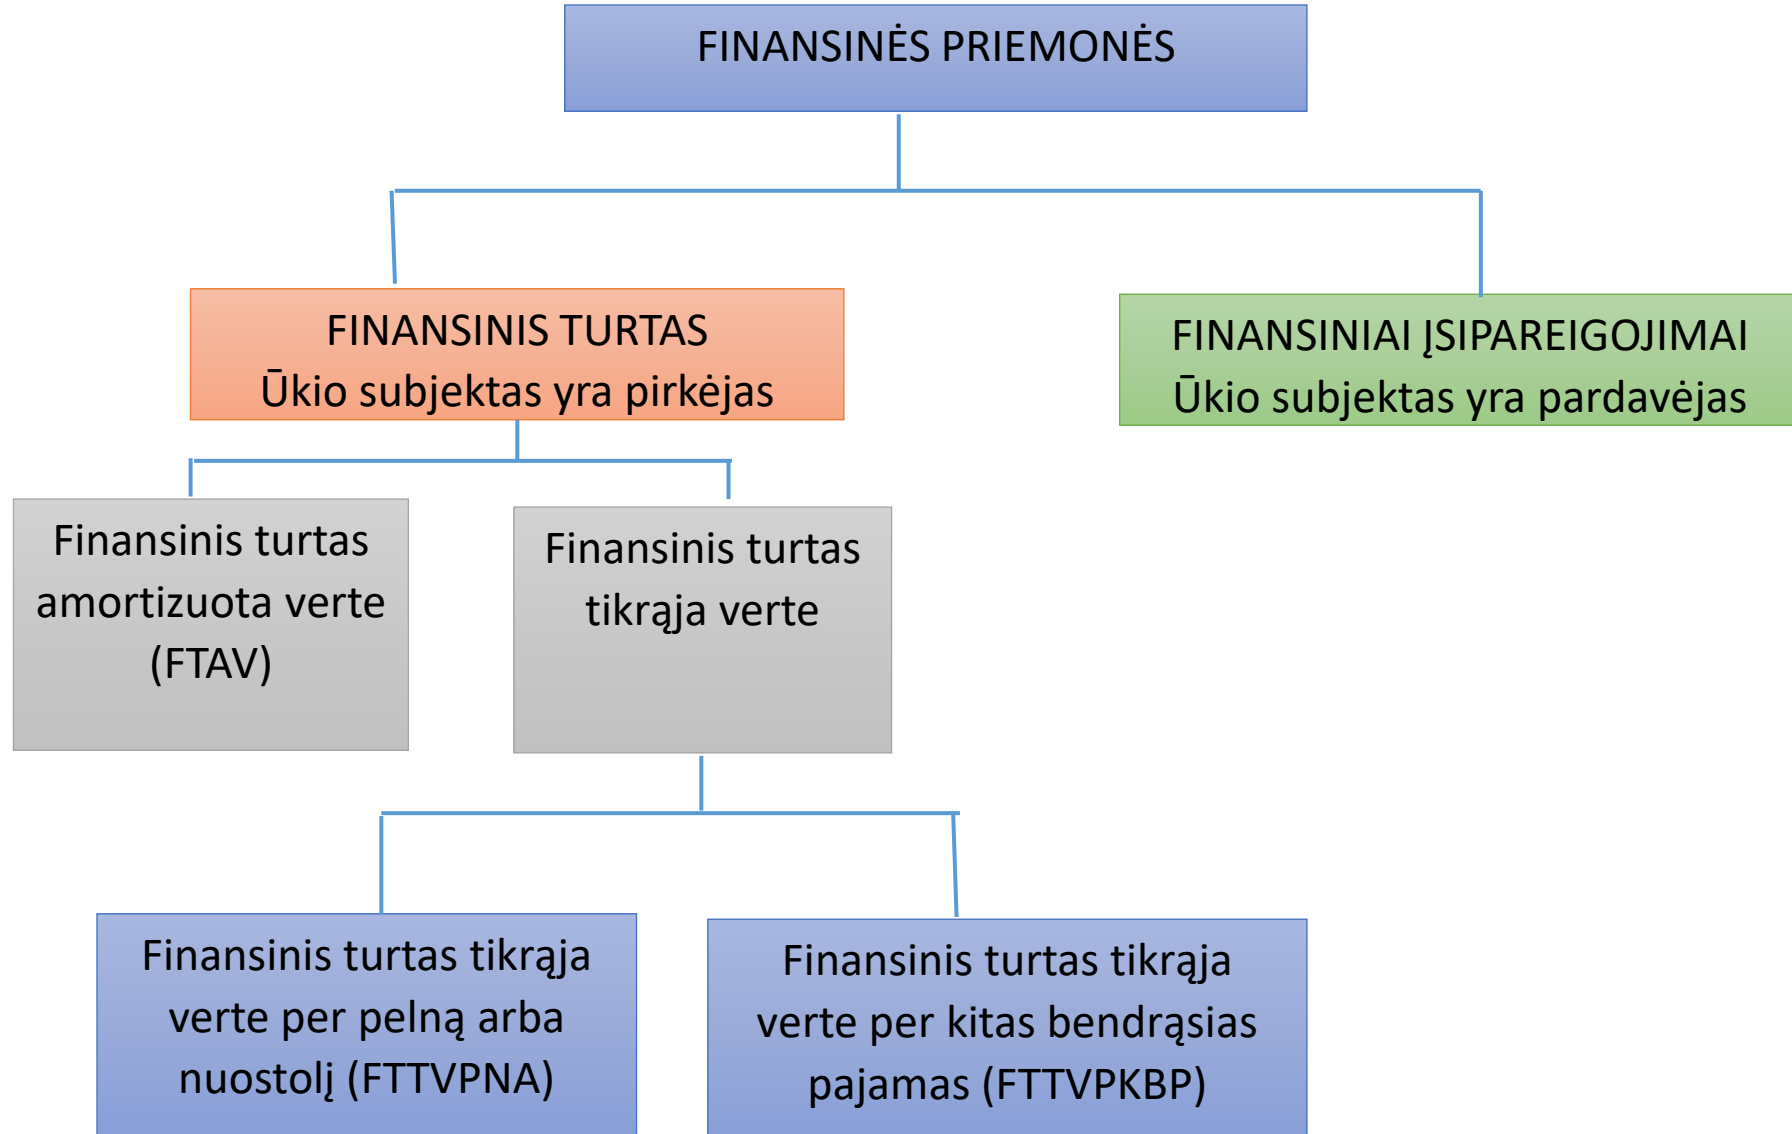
FINANSINĖS PRIEMONĖS

FINANSINIS TURTAS
Ūkio subjektas yra pirkėjas

FINANSINIAI ĮSIPAREIGOJIMAI
Ūkio subjektas yra pardavėjas

Finansinis turtas amortizuota verte (FTAV)

Finansinis turtas tikrąja verte

Finansinis turtas tikrąja verte per pelną arba nuostolį (FTTVPNA)

Finansinis turtas tikrąja verte per kitas bendrąsias pajamas (FTTVPKBP)